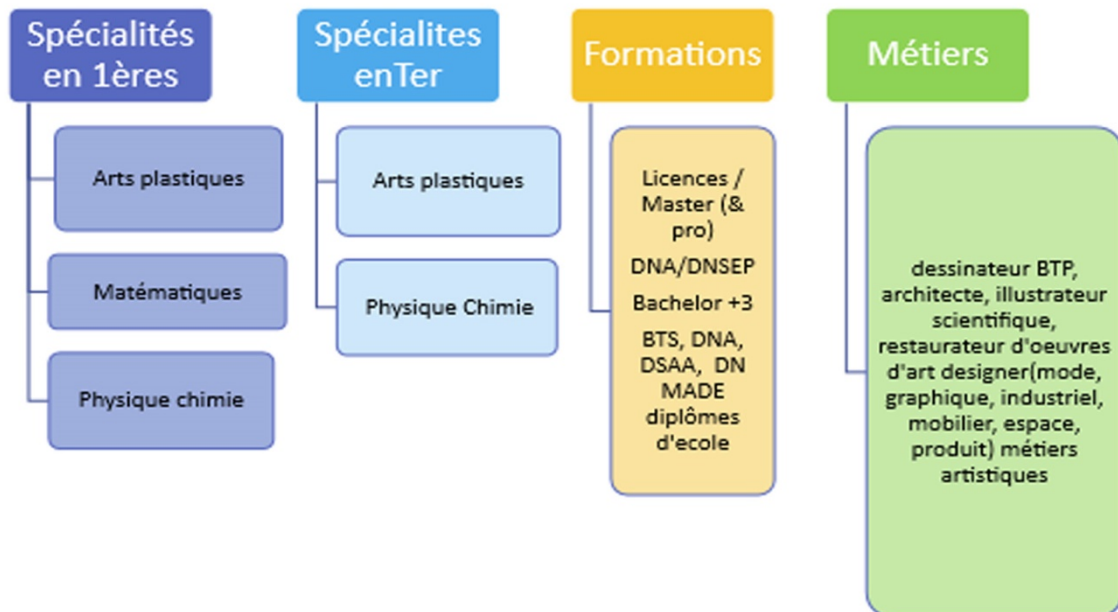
Spécialités en 1ères

Arts plastiques

Matématiques

Physique chimie

Spécialites enTer

Arts plastiques

Physique Chimie

Formations

Licences / Master (& pro)

DNA/DNSEP

Bachelor +3

BTS, DNA, DSAA, DN MADE diplômes d'ecole

Métiers

dessinateur BTP, architecte, illustrateur scientifique, restaurateur d'oeuvres d'art designer(mode, graphique, industriel, mobilier, espace, produit) métiers artistiques